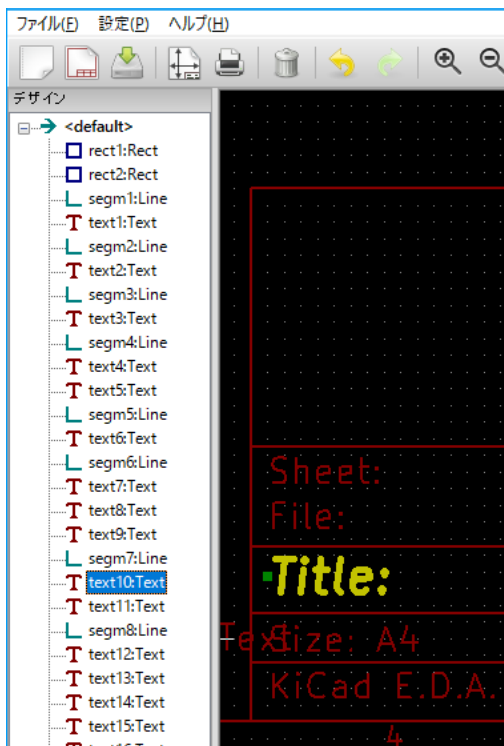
ファイル(F) 設定(P) ヘルプ(H)

デザイン

<default>
rect1:Rect
rect2:Rect
segm1:Line
text1:Text
segm2:Line
text2:Text
segm3:Line
text3:Text
segm4:Line
text4:Text
text5:Text
segm5:Line
text6:Text
segm6:Line
text7:Text
text8:Text
text9:Text
segm7:Line
text10:Text
text11:Text
segm8:Line
text12:Text
text13:Text
text14:Text
text15:Text

Sheet:
File:
Title:
Text
Size: A4
KiCad E.D.A.
4